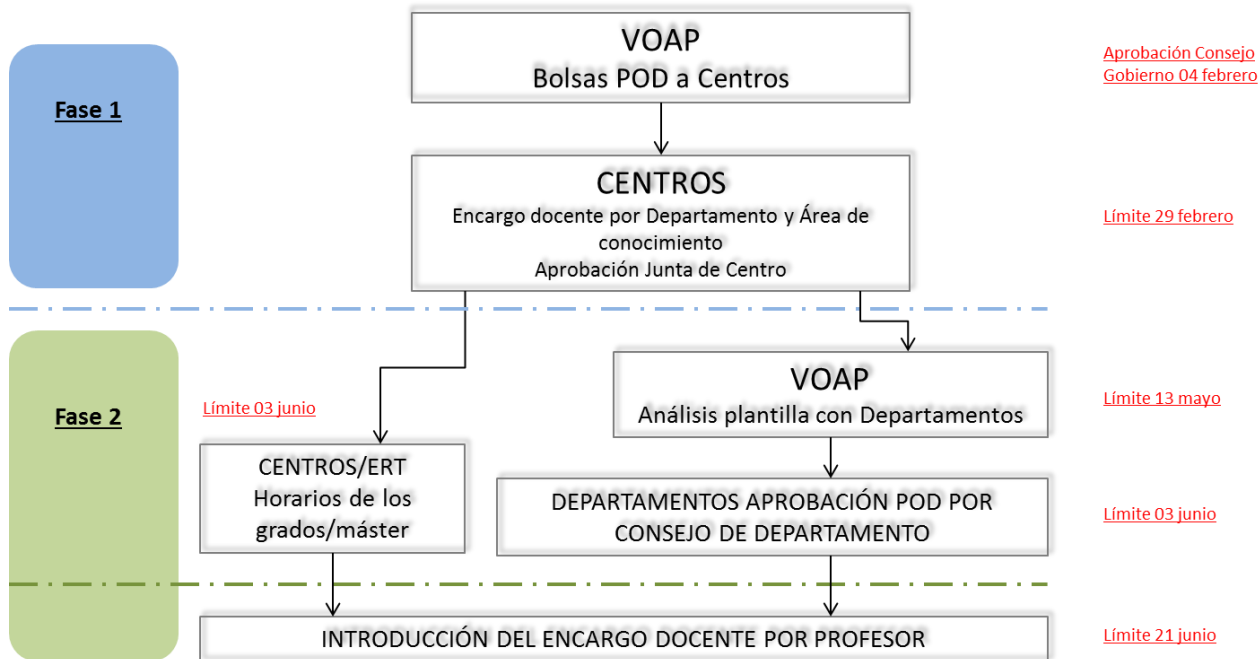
Fase 1

VOAP
Bolsas POD a Centros

Aprobación Consejo Gobierno 04 febrero

CENTROS
Encargo docente por Departamento y Área de conocimiento
Aprobación Junta de Centro

Límite 29 febrero

Fase 2

VOAP
Análisis plantilla con Departamentos

Límite 13 mayo

Límite 03 junio

CENTROS/ERT
Horarios de los grados/máster

DEPARTAMENTOS APROBACIÓN POD POR CONSEJO DE DEPARTAMENTO

Límite 03 junio

INTRODUCCIÓN DEL ENCARGO DOCENTE POR PROFESOR

Límite 21 junio